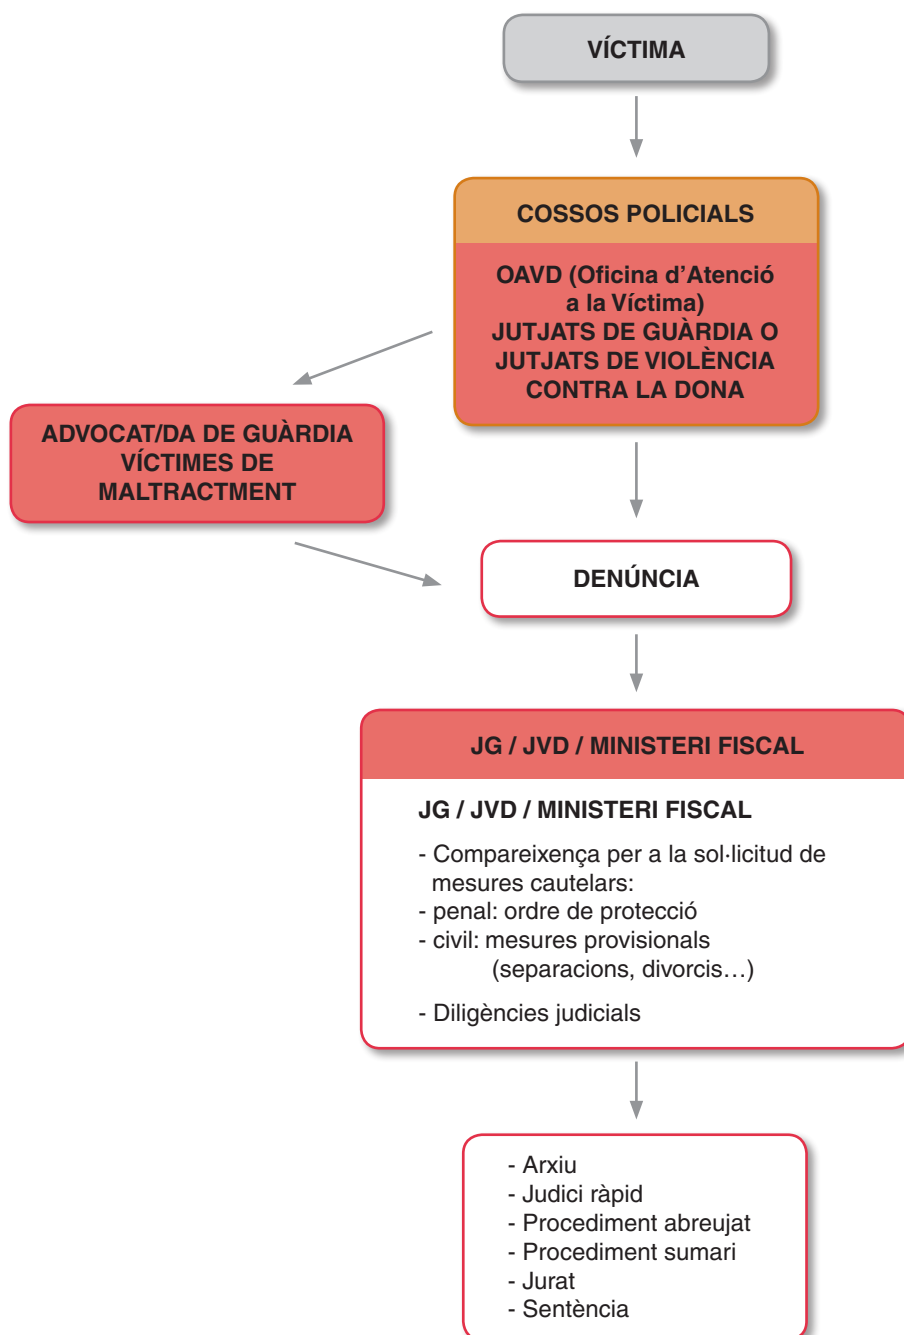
VÍCTIMA

COSSOS POLICIALS

OAVD (Oficina d'Atenció a la Víctima)
JUTJATS DE GUÀRDIA O JUTJATS DE VIOLÈNCIA CONTRA LA DONA

ADVOCAT/DA DE GUÀRDIA VÍCTIMES DE MALTRACTMENT

DENÚNCIA

JG / JVD / MINISTERI FISCAL

JG / JVD / MINISTERI FISCAL

- Compareixença per a la sol·licitud de mesures cautelars:
- penal: ordre de protecció
- civil: mesures provisionals (separacions, divorcis…)

- Diligències judicials

- Arxiu
- Judici ràpid
- Procediment abreujat
- Procediment sumari
- Jurat
- Sentència